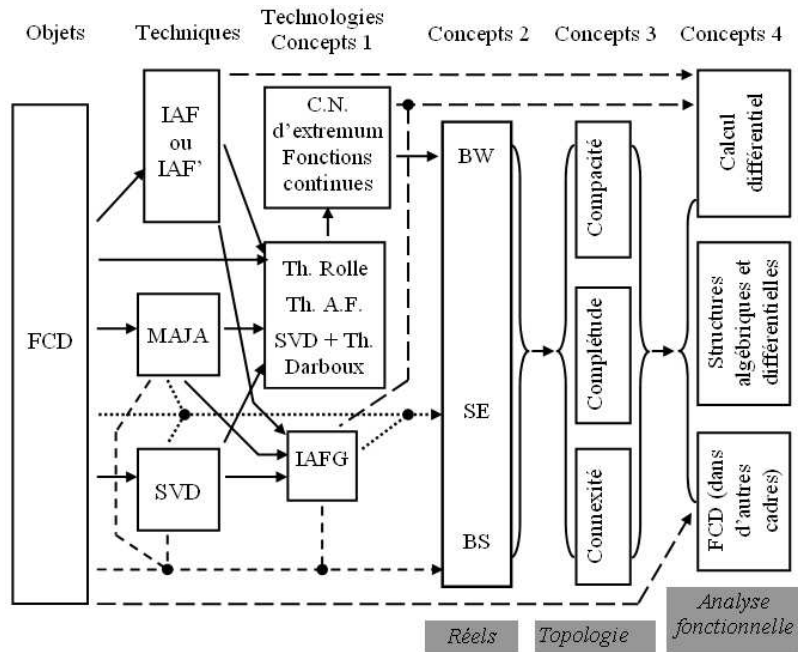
Objets Techniques Technologies Concepts 1 Concepts 2 Concepts 3 Concepts 4

FCD

IAF ou IAF'

MAJA

SVD

C.N. d'extremum Fonctions continues

Th. Rolle
Th. A.F.
SVD + Th. Darboux

IAFG

BW

SE

BS

Compacité

Complétude

Connexité

Calcul différentiel

Structures algébriques et différentielles

FCD (dans d'autres cadres)

Réels Topologie Analyse fonctionnelle